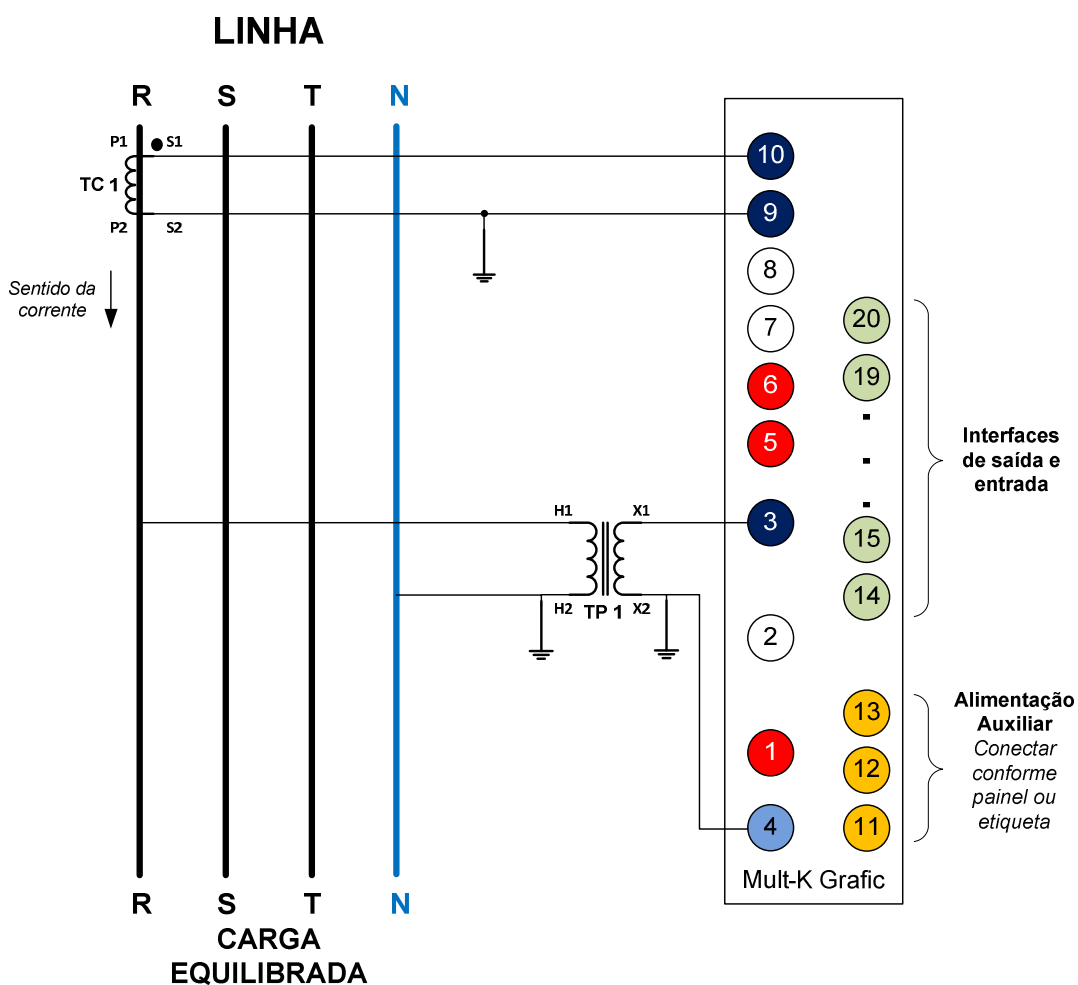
LINHA

R S T N

P1 S1
TC 1
P2 S2

Sentido da corrente

10
9
8
7
6
5
3
2
1
4

20
19
.
.
.
15
14

Interfaces de saída e entrada

H1 X1
H2 TP 1 X2

13
12
11

Alimentação Auxiliar
Conectar conforme painel ou etiqueta

Mult-K Grafic

R S T N

CARGA EQUILIBRADA